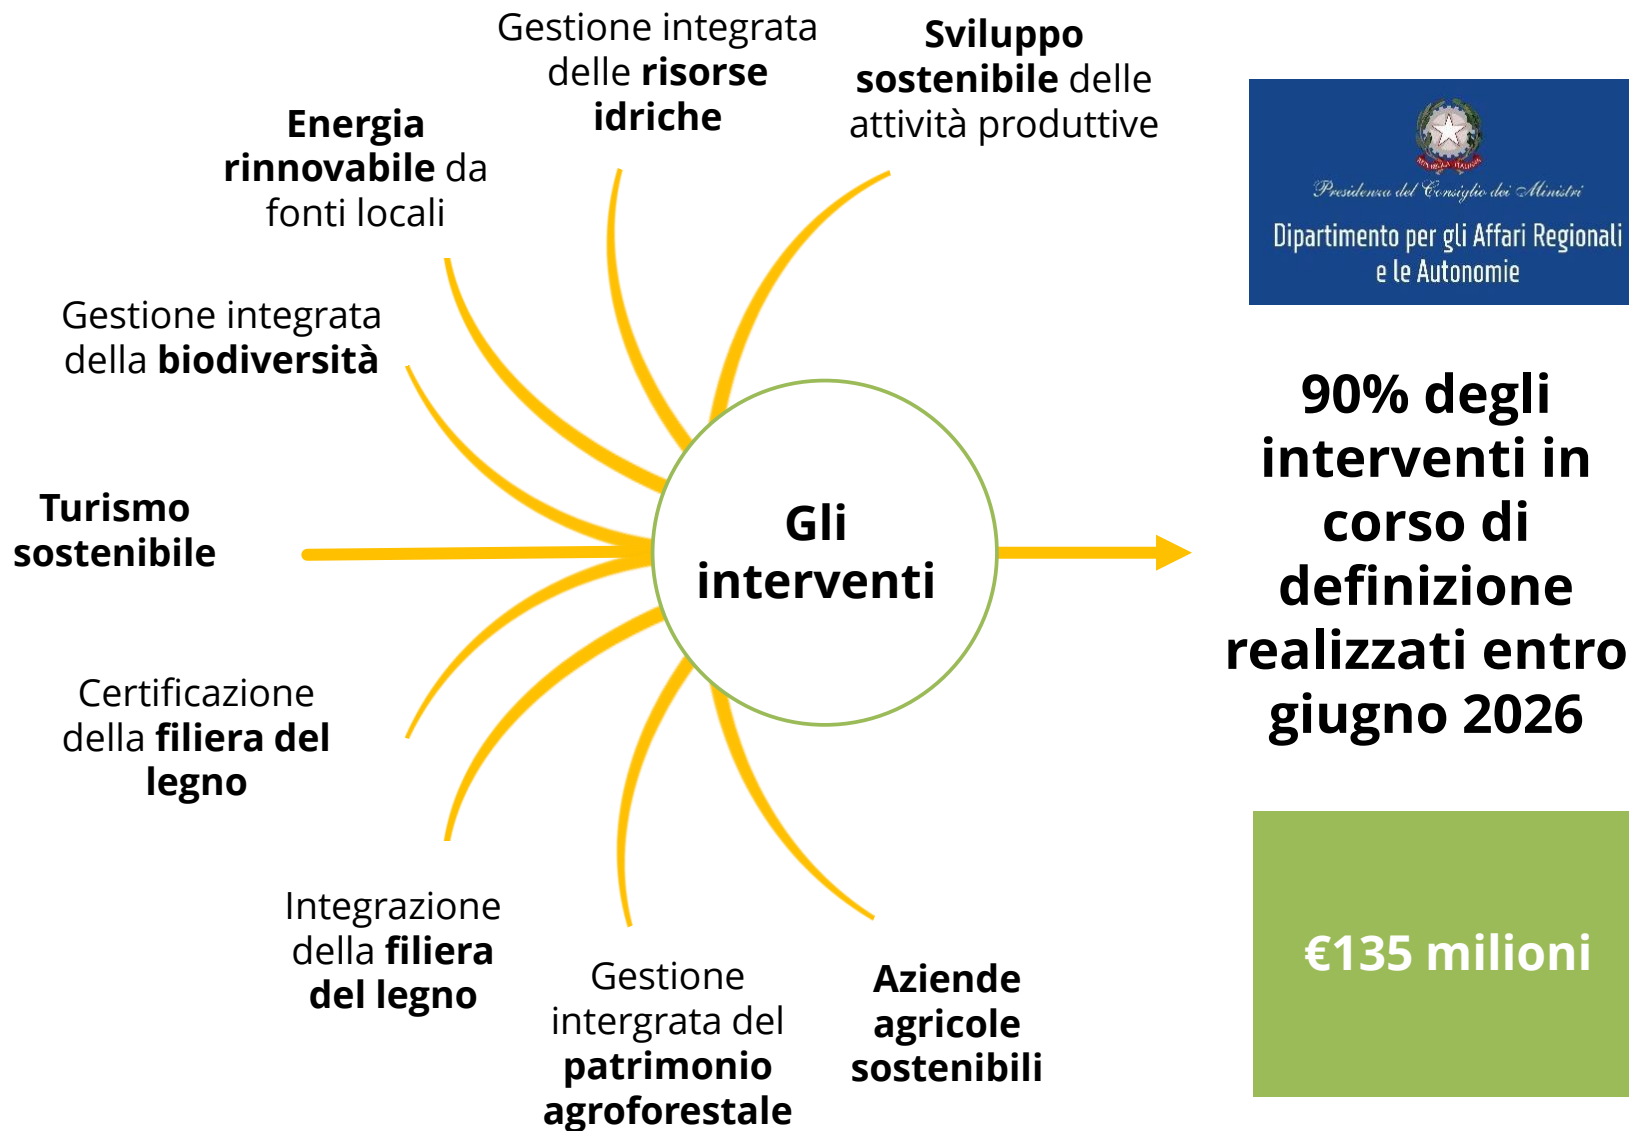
Gestione integrata delle risorse idriche

Sviluppo sostenibile delle attività produttive

Energia rinnovabile da fonti locali

Gestione integrata della biodiversità

Turismo sostenibile

Certificazione della filiera del legno

Integrazione della filiera del legno

Gestione intergrata del patrimonio agroforestale

Aziende agricole sostenibili

Gli interventi

Presidenza del Consiglio dei Ministri
Dipartimento per gli Affari Regionali e le Autonomie

90% degli interventi in corso di definizione realizzati entro giugno 2026

€135 milioni